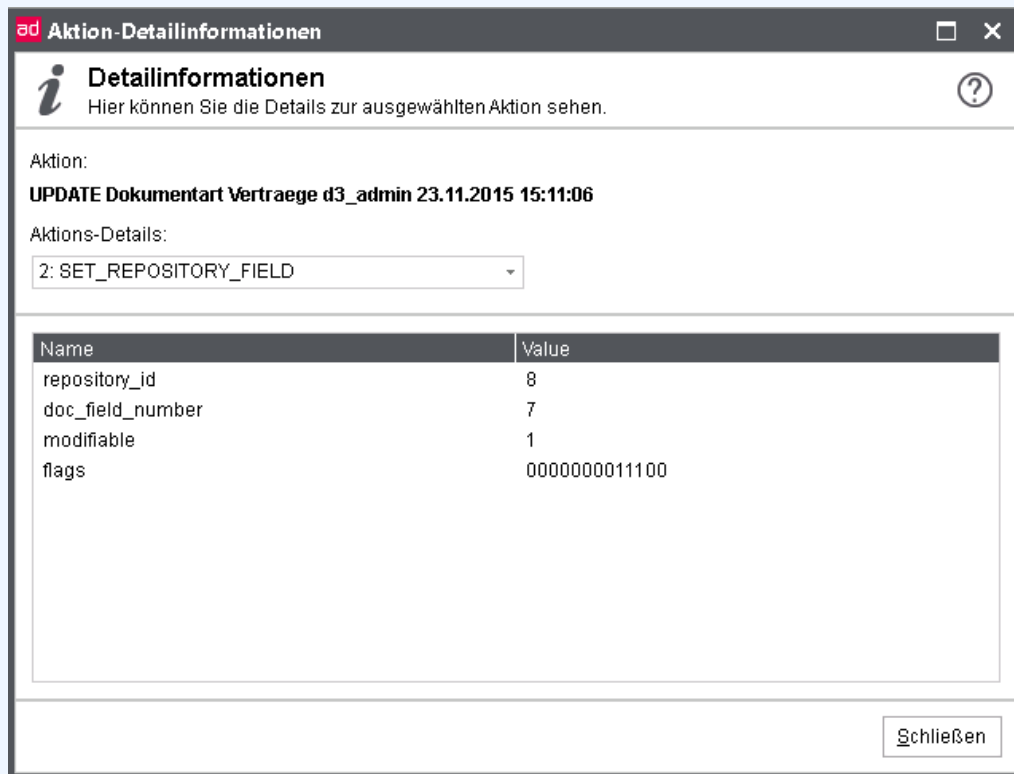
ad Aktion-Detailinformationen

Detailinformationen
Hier können Sie die Details zur ausgewählten Aktion sehen.

Aktion:
UPDATE Dokumentart Vertraege d3_admin 23.11.2015 15:11:06

Aktions-Details:
2: SET_REPOSITORY_FIELD

| Name | Value |
|---|---|
| repository_id | 8 |
| doc_field_number | 7 |
| modifiable | 1 |
| flags | 0000000011100 |

Schließen